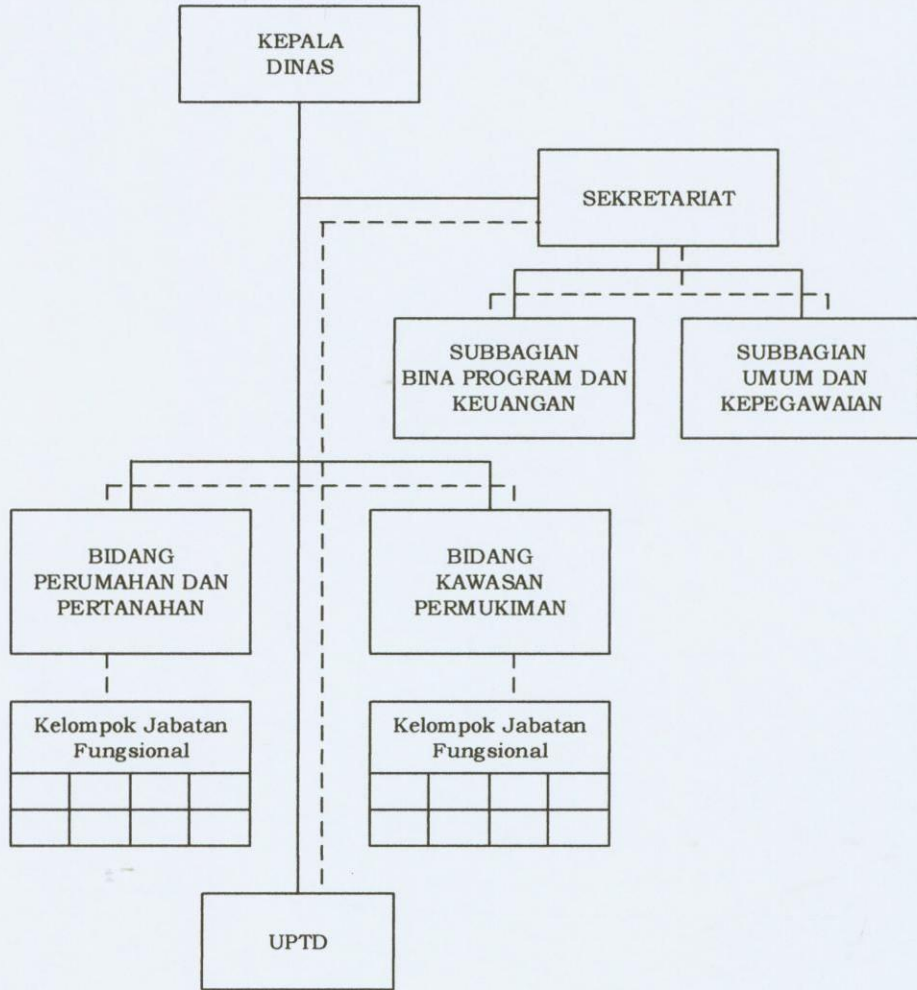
KEPALA DINAS

SEKRETARIAT

SUBBAGIAN BINA PROGRAM DAN KEUANGAN

SUBBAGIAN UMUM DAN KEPEGAWAIAN

BIDANG PERUMAHAN DAN PERTANAHAN

BIDANG KAWASAN PERMUKIMAN

Kelompok Jabatan Fungsional

Kelompok Jabatan Fungsional

UPTD